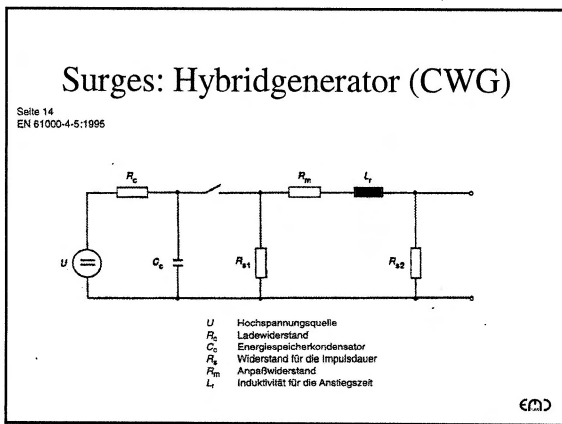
Surges: Hybridgenerator (CWG)

Seite 14
EN 61000-4-5:1995

$R_c$

$R_m$

$L_r$

$U$

$C_c$

$R_{s1}$

$R_{s2}$

$U$ Hochspannungsquelle
$R_c$ Ladewiderstand
$C_c$ Energiespeicherkondensator
$R_s$ Widerstand für die Impulsdauer
$R_m$ Anpaßwiderstand
$L_r$ Induktivität für die Anstiegszeit

EMC